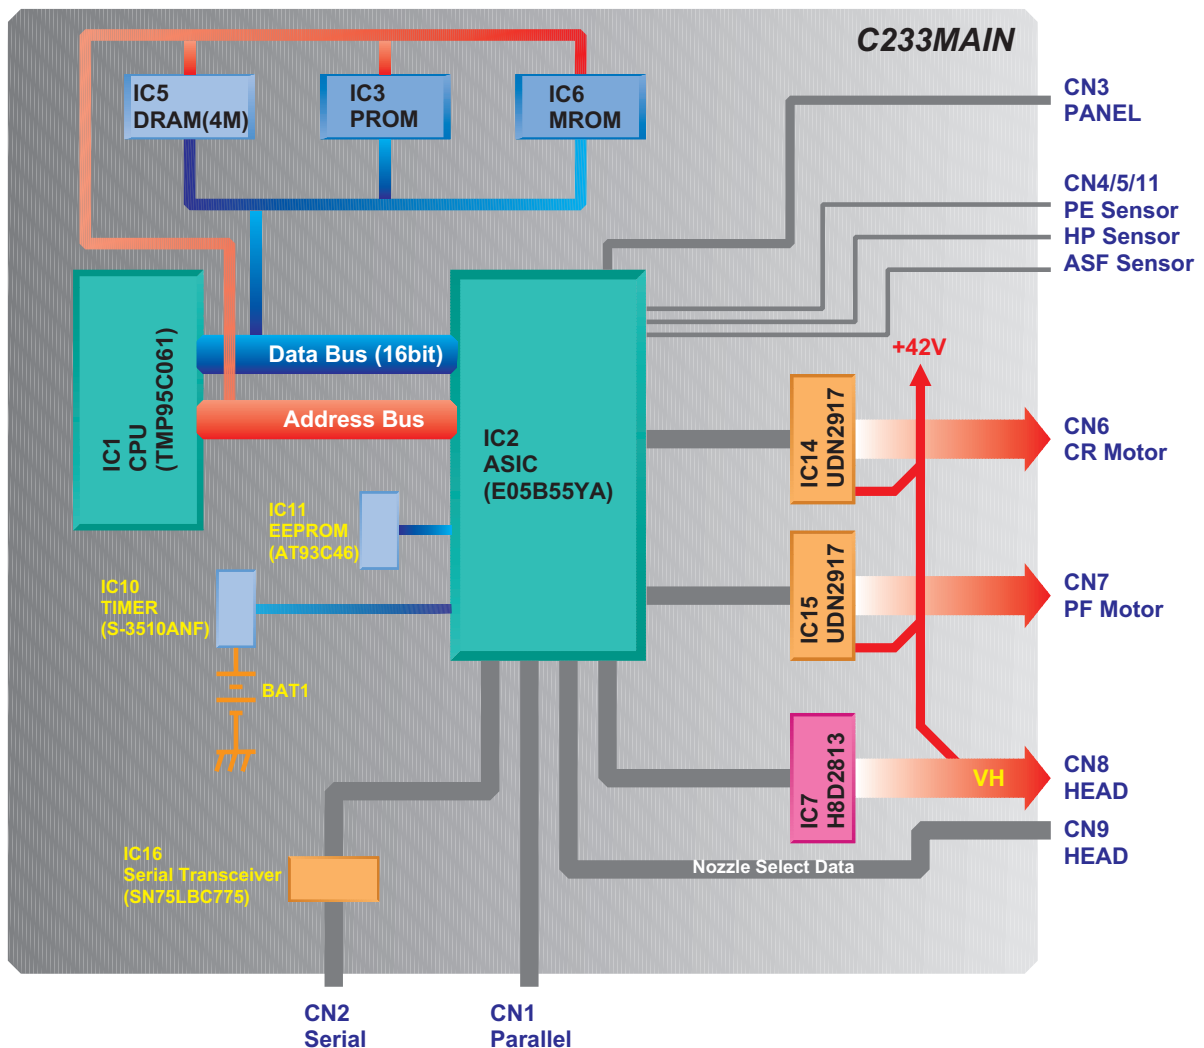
C233MAIN

IC5
DRAM(4M)

IC3
PROM

IC6
MROM

CN3
PANEL

CN4/5/11
PE Sensor
HP Sensor
ASF Sensor

IC1
CPU
(TMP95C061)

Data Bus (16bit)

Address Bus

IC2
ASIC
(E05B55YA)

+42V

IC14
UDN2917

CN6
CR Motor

IC11
EEPROM
(AT93C46)

IC10
TIMER
(S-3510ANF)

IC15
UDN2917

CN7
PF Motor

BAT1

IC7
H8D2813

VH

CN8
HEAD

CN9
HEAD

Nozzle Select Data

IC16
Serial Transceiver
(SN75LBC775)

CN2
Serial

CN1
Parallel